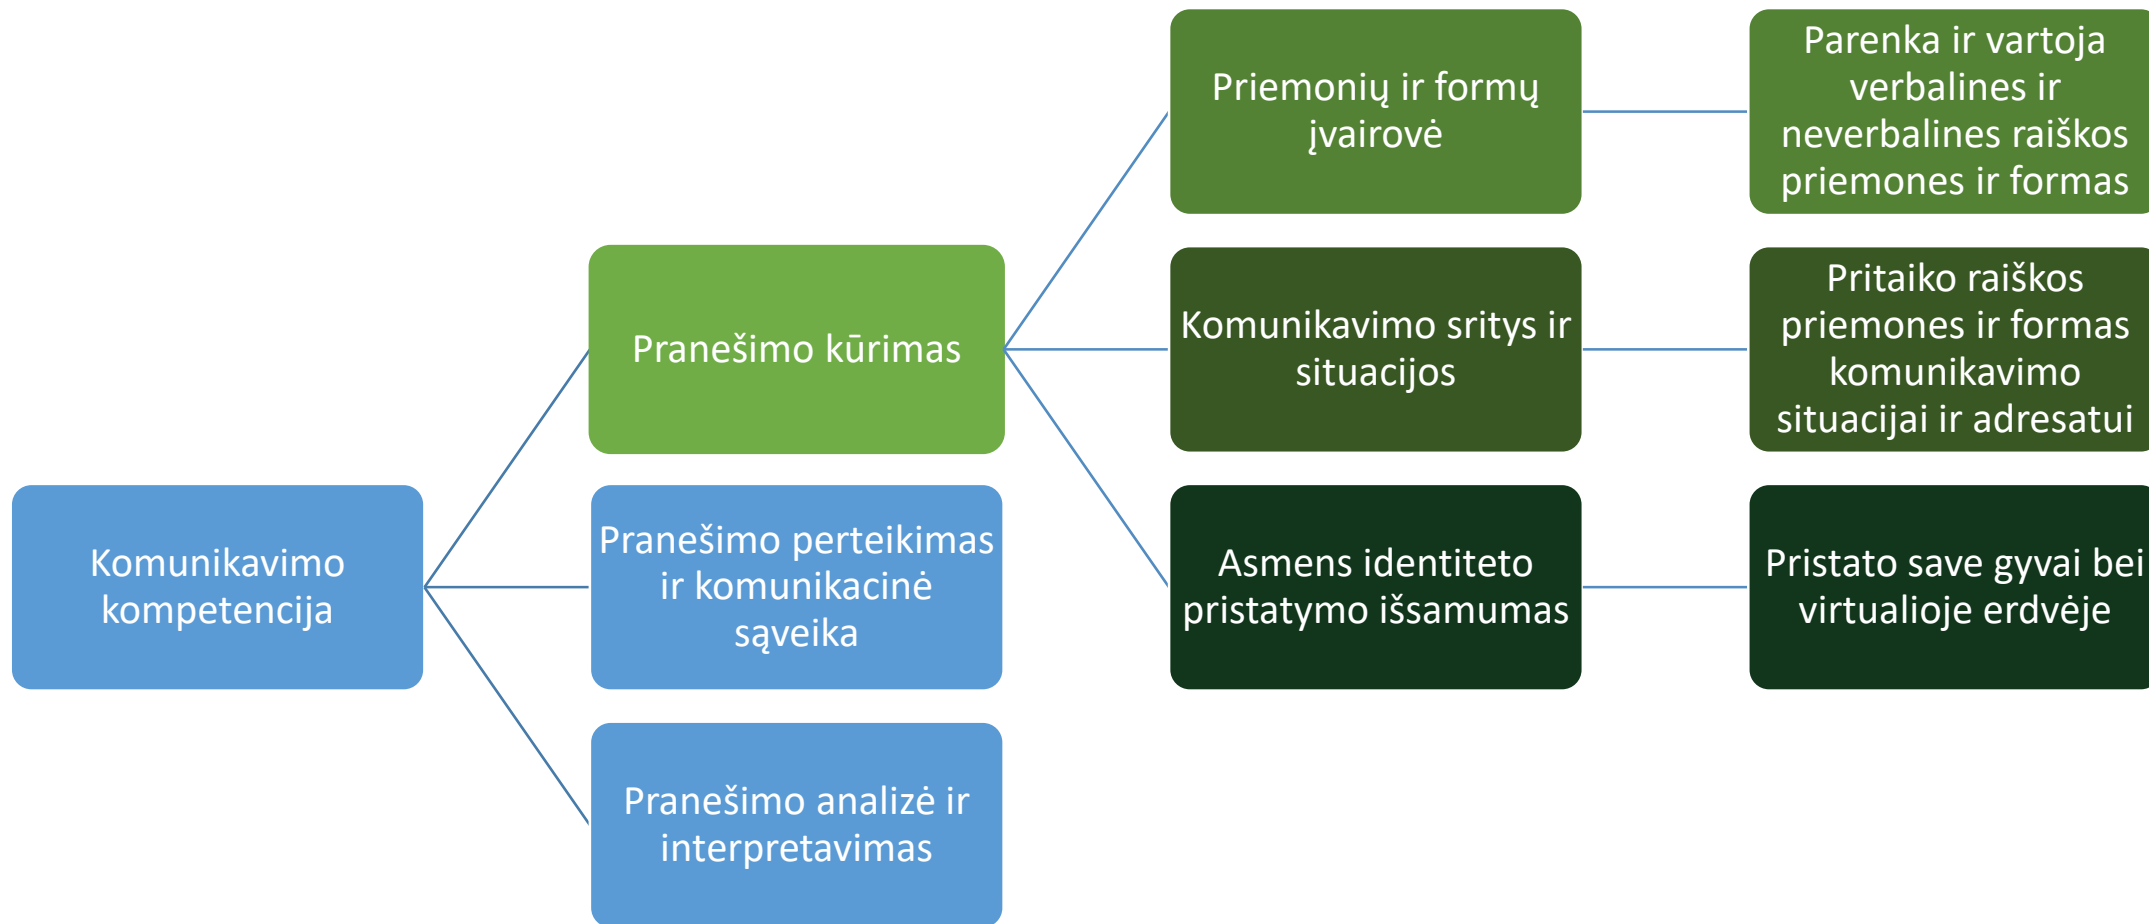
Komunikavimo kompetencija

Pranešimo kūrimas

Pranešimo perteikimas ir komunikacinė sąveika

Pranešimo analizė ir interpretavimas

Priemonių ir formų įvairovė

Parenka ir vartoja verbalines ir neverbalines raiškos priemones ir formas

Komunikavimo sritys ir situacijos

Pritaiko raiškos priemones ir formas komunikavimo situacijai ir adresatui

Asmens identiteto pristatymo išsamumas

Pristato save gyvai bei virtualioje erdvėje